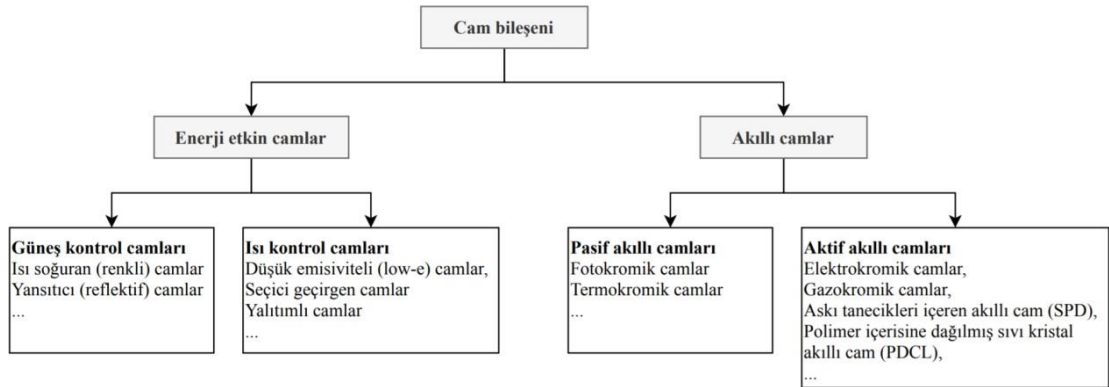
Cam bileşeni

Enerji etkin camlar

Akıllı camlar

Güneş kontrol camları
Isı soğuran (renkli) camlar
Yansıtıcı (reflektif) camlar
...

Isı kontrol camları
Düşük emisiviteli (low-e) camlar,
Seçici geçirgen camlar
Yalıtımlı camlar
...

Pasif akıllı camları
Fotokromik camlar
Termokromik camlar
...

Aktif akıllı camları
Elektrokromik camlar,
Gazokromik camlar,
Askı tanecikleri içeren akıllı cam (SPD),
Polimer içerisine dağılmış sıvı kristal akıllı cam (PDCL),
...